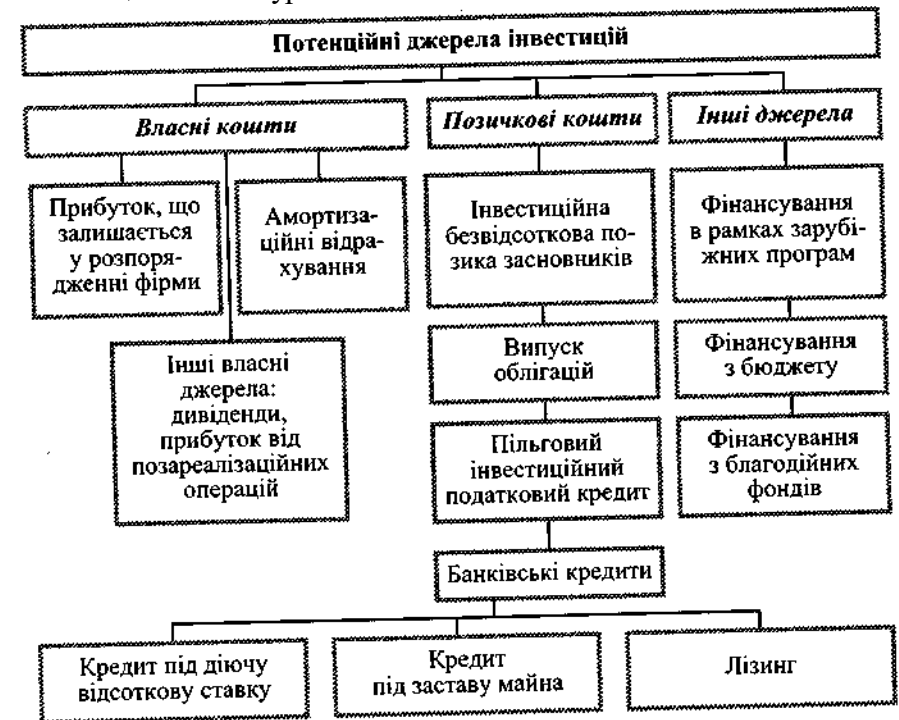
Потенційні джерела інвестицій

Власні кошти

Позичкові кошти

Інші джерела

Прибуток, що залишається у розпорядженні фірми

Амортизаційні відрахування

Інші власні джерела: дивіденди, прибуток від позареалізаційних операцій

Інвестиційна безвідсоткова позика засновників

Випуск облігацій

Пільговий інвестиційний податковий кредит

Фінансування в рамках зарубіжних програм

Фінансування з бюджету

Фінансування з благодійних фондів

Банківські кредити

Кредит під діючу відсоткову ставку

Кредит під заставу майна

Лізинг